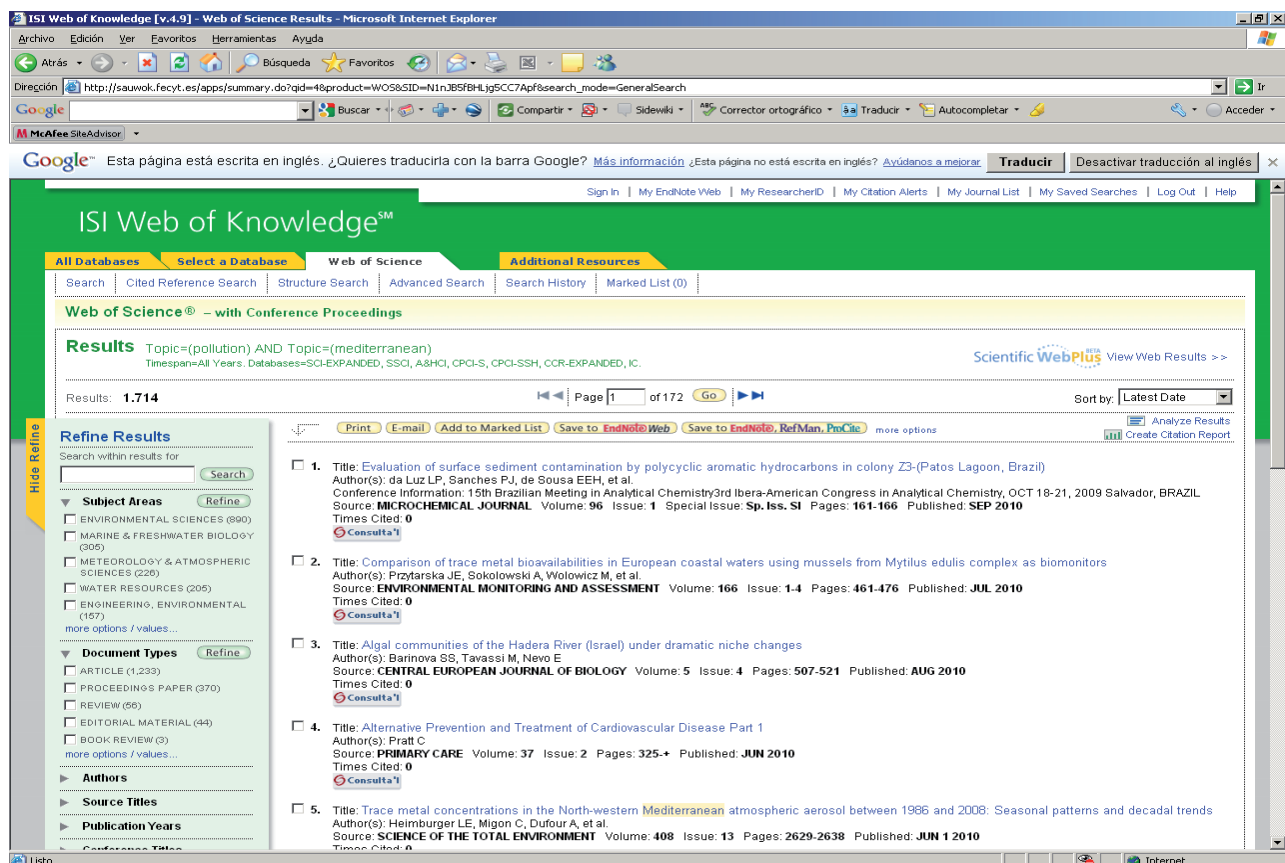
ISI Web of Knowledge [v.4.9] - Web of Science Results - Microsoft Internet Explorer

Archivo Edición Ver Favoritos Herramientas Ayuda

Atrás Búsqueda Favoritos

Dirección http://sauwok.fecyt.es/apps/summary.do?qid=4&product=WOS&SID=N1nJB5fBHLjg5CC7Apf&search_mode=GeneralSearch Ir

Google Buscar Compartir Sidewiki Corrector ortográfico Traducir Autocompletar Acceder

McAfee SiteAdvisor

Google™ Esta página está escrita en inglés. ¿Quieres traducirla con la barra Google? Más información ¿Esta página no está escrita en inglés? Ayúdanos a mejorar Traducir Desactivar traducción al inglés

Sign In | My EndNote Web | My ResearcherID | My Citation Alerts | My Journal List | My Saved Searches | Log Out | Help

ISI Web of Knowledge℠

All Databases Select a Database Web of Science Additional Resources

Search | Cited Reference Search | Structure Search | Advanced Search | Search History | Marked List (0)

Web of Science® – with Conference Proceedings

Results Topic=(pollution) AND Topic=(mediterranean)
Timespan=All Years. Databases=SCI-EXPANDED, SSCI, A&HCI, CPCI-S, CPCI-SSH, CCR-EXPANDED, IC.

Scientific WebPlus BETA View Web Results >>

Results: 1.714

Page 1 of 172 Go

Sort by: Latest Date

Hide Refine

Refine Results
Search within results for
Search

Subject Areas Refine
ENVIRONMENTAL SCIENCES (890)
MARINE & FRESHWATER BIOLOGY (305)
METEOROLOGY & ATMOSPHERIC SCIENCES (226)
WATER RESOURCES (205)
ENGINEERING, ENVIRONMENTAL (157)
more options / values...

Document Types Refine
ARTICLE (1,233)
PROCEEDINGS PAPER (370)
REVIEW (56)
EDITORIAL MATERIAL (44)
BOOK REVIEW (3)
more options / values...

Authors
Source Titles
Publication Years
Conference Titles

Print E-mail Add to Marked List Save to EndNote Web Save to EndNote, RefMan, ProCite more options

Analyze Results
Create Citation Report

1. Title: Evaluation of surface sediment contamination by polycyclic aromatic hydrocarbons in colony Z3-(Patos Lagoon, Brazil)
Author(s): da Luz LP, Sanches PJ, de Sousa EEH, et al.
Conference Information: 15th Brazilian Meeting in Analytical Chemistry3rd Ibera-American Congress in Analytical Chemistry, OCT 18-21, 2009 Salvador, BRAZIL
Source: MICROCHEMICAL JOURNAL Volume: 96 Issue: 1 Special Issue: Sp. Iss. SI Pages: 161-166 Published: SEP 2010
Times Cited: 0
Consulta'l

2. Title: Comparison of trace metal bioavailabilities in European coastal waters using mussels from Mytilus edulis complex as biomonitors
Author(s): Przytarska JE, Sokolowski A, Wolowicz M, et al.
Source: ENVIRONMENTAL MONITORING AND ASSESSMENT Volume: 166 Issue: 1-4 Pages: 461-476 Published: JUL 2010
Times Cited: 0
Consulta'l

3. Title: Algal communities of the Hadera River (Israel) under dramatic niche changes
Author(s): Barinova SS, Tavassi M, Nevo E
Source: CENTRAL EUROPEAN JOURNAL OF BIOLOGY Volume: 5 Issue: 4 Pages: 507-521 Published: AUG 2010
Times Cited: 0
Consulta'l

4. Title: Alternative Prevention and Treatment of Cardiovascular Disease Part 1
Author(s): Pratt C
Source: PRIMARY CARE Volume: 37 Issue: 2 Pages: 325-+ Published: JUN 2010
Times Cited: 0
Consulta'l

5. Title: Trace metal concentrations in the North-western Mediterranean atmospheric aerosol between 1986 and 2008: Seasonal patterns and decadal trends
Author(s): Heimburger LE, Migon C, Dufour A, et al.
Source: SCIENCE OF THE TOTAL ENVIRONMENT Volume: 408 Issue: 13 Pages: 2629-2638 Published: JUN 1 2010
Times Cited: 0

Listo Internet